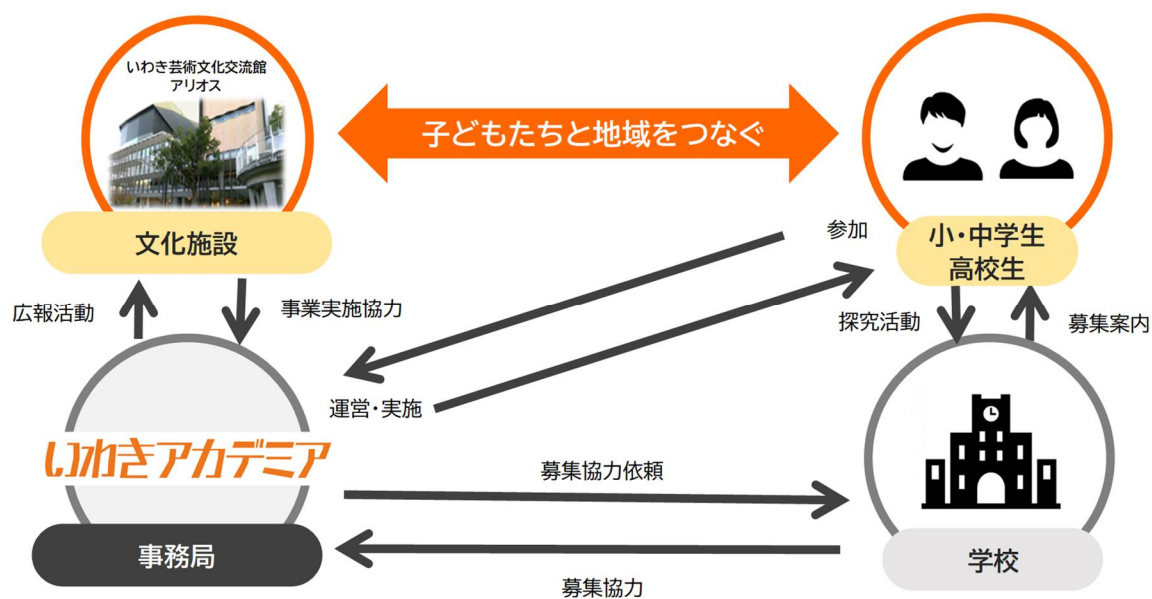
いわき芸術文化交流館
アリオス

子どもたちと地域をつなぐ

文化施設

参加

小・中学生
高校生

広報活動

事業実施協力

探究活動

募集案内

運営・実施

いわきアカデミア

募集協力依頼

事務局

学校

募集協力